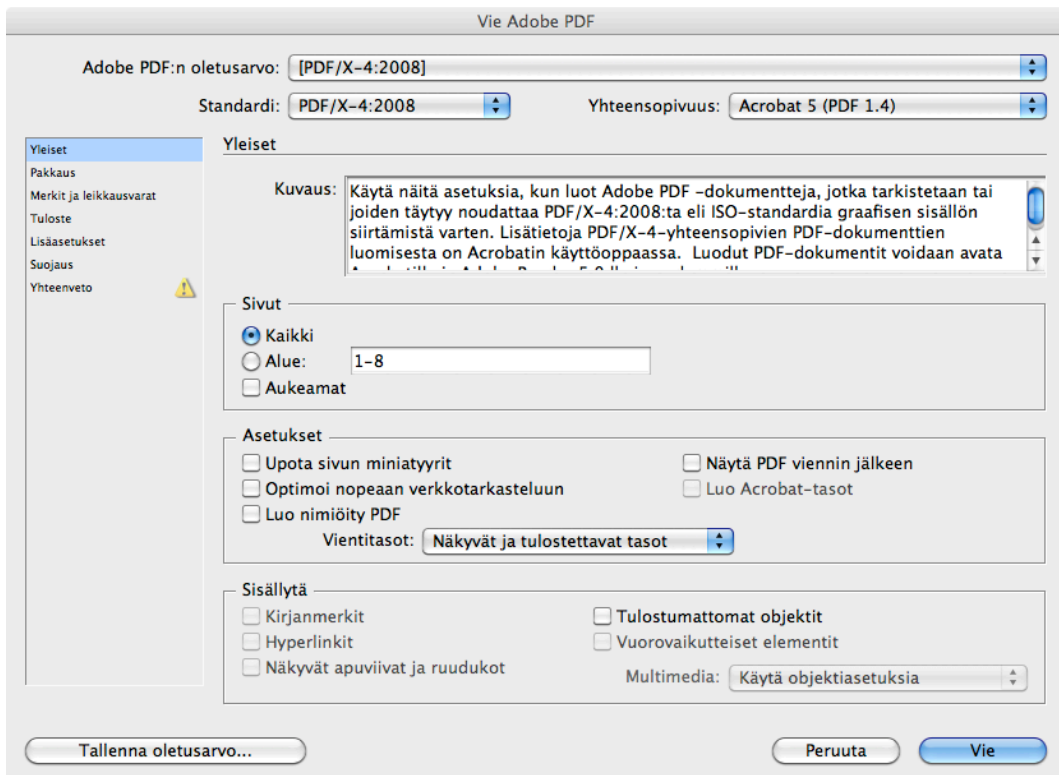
Vie Adobe PDF

Adobe PDF:n oletusarvo: [PDF/X-4:2008]

Standardi: PDF/X-4:2008

Yhteensopivuus: Acrobat 5 (PDF 1.4)

Yleiset
Pakkaus
Merkit ja leikkausvarat
Tuloste
Lisäasetukset
Suojaus
Yhteenveto

Yleiset

Kuvaus: Käytä näitä asetuksia, kun luot Adobe PDF -dokumentteja, jotka tarkistetaan tai joiden täytyy noudattaa PDF/X-4:2008:ta eli ISO-standardia graafisen sisällön siirtämistä varten. Lisätietoja PDF/X-4-yhteensopivien PDF-dokumenttien luomisesta on Acrobatin käyttöoppaassa. Luodut PDF-dokumentit voidaan avata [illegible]

Sivut
Kaikki
Alue: 1-8
Aukeamat

Asetukset
Upota sivun miniatyyrit
Optimoi nopeaan verkkotarkasteluun
Luo nimiöity PDF
Näytä PDF viennin jälkeen
Luo Acrobat-tasot
Vientitasot: Näkyvät ja tulostettavat tasot

Sisällytä
Kirjanmerkit
Hyperlinkit
Näkyvät apuviivat ja ruudukot
Tulostumattomat objektit
Vuorovaikutteiset elementit
Multimedia: Käytä objektiasetuksia

Tallenna oletusarvo...
Peruuta
Vie